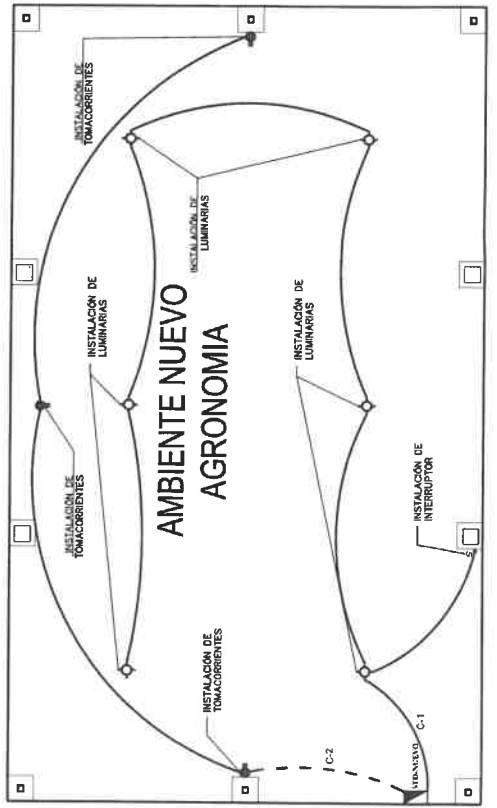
AMBIENTE NUEVO
AGRONOMIA

INSTALACIÓN DE TOMACORRIENTES

INSTALACIÓN DE LUMINARIAS

INSTALACIÓN DE LUMINARIAS

INSTALACIÓN DE TOMACORRIENTES

INSTALACIÓN DE LUMINARIAS

INSTALACIÓN DE TOMACORRIENTES

INSTALACIÓN DE INTERRUPTOR

S

C-2

C-1

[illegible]